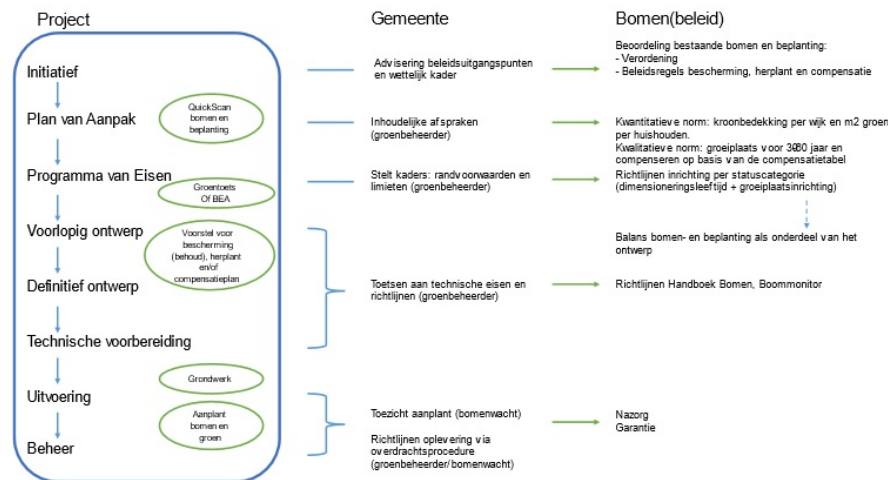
Project

Initiatief

Plan van Aanpak

QuickScan bomen en beplanting

Programma van Eisen

Groentoets Of BEA

Voorlopig ontwerp

Voorstel voor bescherming (behoud), herplant en/of compensatieplan

Definitief ontwerp

Technische voorbereiding

Grondwerk

Uitvoering

Aanplant bomen en groen

Beheer

Gemeente

Advisering beleidsuitgangspunten en wettelijk kader

Inhoudelijke afspraken (groenbeheerder)

Stelt kaders: randvoorwaarden en limieten (groenbeheerder)

Toetsen aan technische eisen en richtlijnen (groenbeheerder)

Toezicht aanplant (bomenwacht)

Richtlijnen oplevering via overdrachtsprocedure (groenbeheerder/bomenwacht)

Bomen(beleid)

Beoordeling bestaande bomen en beplanting:
- Verordening
- Beleidsregels bescherming, herplant en compensatie

Kwantitatieve norm: kroonbedekking per wijk en m2 groen per huishouden.
Kwalitatieve norm: groeiplaats voor 30/80 jaar en compenseren op basis van de compensatietabel

Richtlijnen inrichting per statuscategorie (dimensioneringsleeftijd + groeiplaatsinrichting)

Balans bomen- en beplanting als onderdeel van het ontwerp

Richtlijnen Handboek Bomen, Boommonitor

Nazorg
Garantie